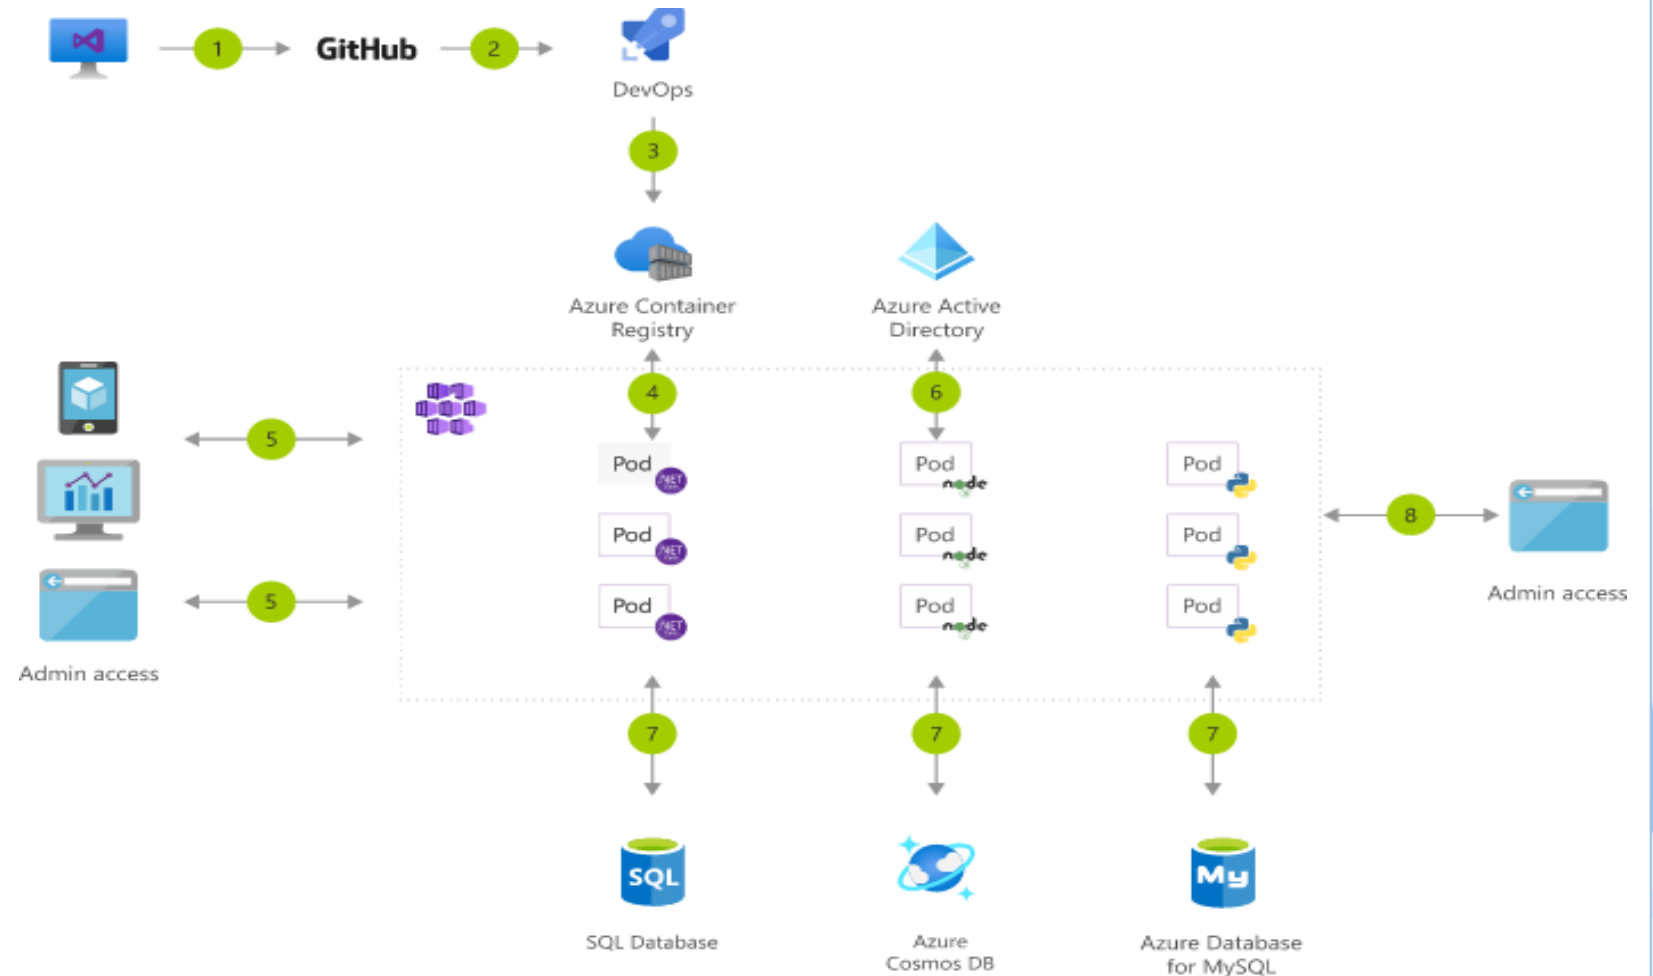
1 GitHub 2

DevOps

3

Azure Container Registry

Azure Active Directory

4

6

5

Pod .NET

Pod node

Pod

Pod .NET

Pod node

Pod

8

Pod .NET

Pod node

Pod

Admin access

5

Admin access

7

7

7

SQL

SQL Database

Azure Cosmos DB

My

Azure Database for MySQL